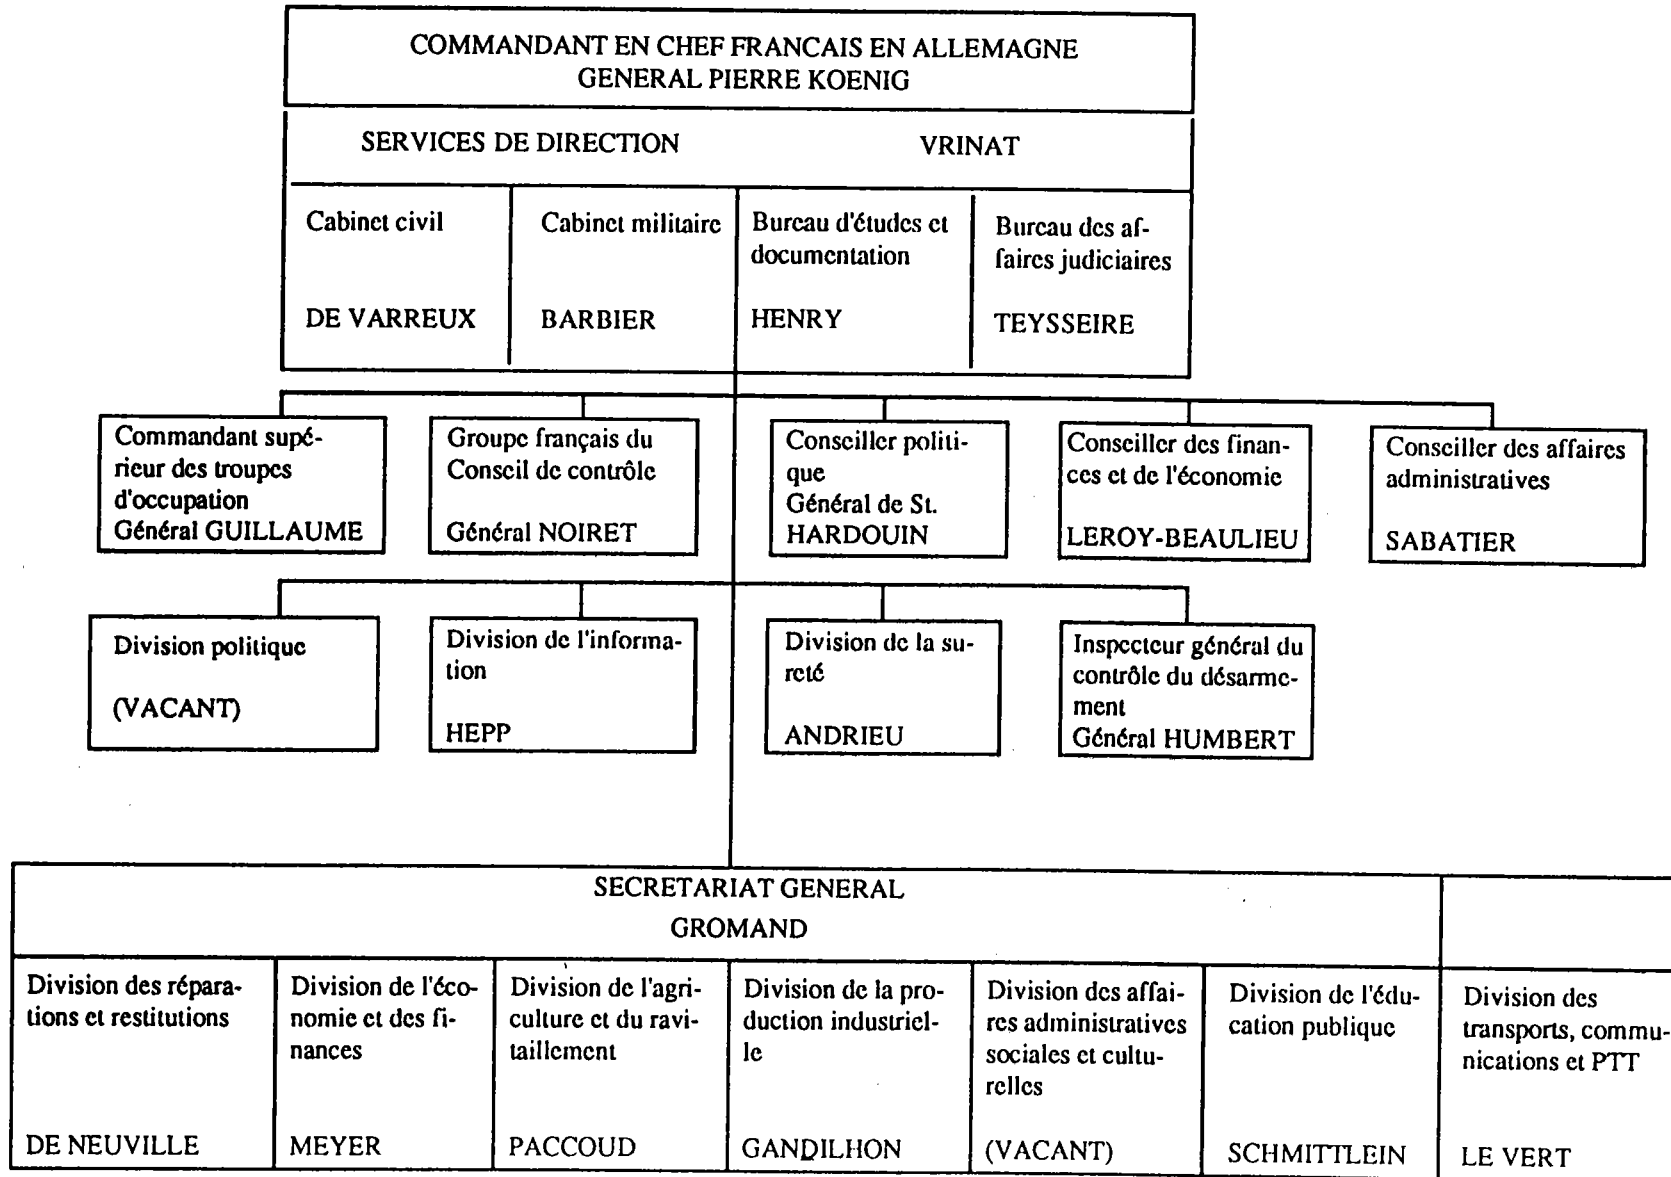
COMMANDANT EN CHEF FRANCAIS EN ALLEMAGNE
GENERAL PIERRE KOENIG

SERVICES DE DIRECTION VRINAT

Cabinet civil
DE VARREUX

Cabinet militaire
BARBIER

Bureau d'études et documentation
HENRY

Bureau des affaires judiciaires
TEYSSEIRE

Commandant supérieur des troupes d'occupation
Général GUILLAUME

Groupe français du Conseil de contrôle
Général NOIRET

Conseiller politique
Général de St. HARDOUIN

Conseiller des finances et de l'économie
LEROY-BEAULIEU

Conseiller des affaires administratives
SABATIER

Division politique
(VACANT)

Division de l'information
HEPP

Division de la sureté
ANDRIEU

Inspecteur général du contrôle du désarmement
Général HUMBERT

SECRETARIAT GENERAL
GROMAND

Division des réparations et restitutions
DE NEUVILLE

Division de l'économie et des finances
MEYER

Division de l'agriculture et du ravitaillement
PACCOUD

Division de la production industrielle
GANDILHON

Division des affaires administratives sociales et culturelles
(VACANT)

Division de l'éducation publique
SCHMITTLEIN

Division des transports, communications et PTT
LE VERT